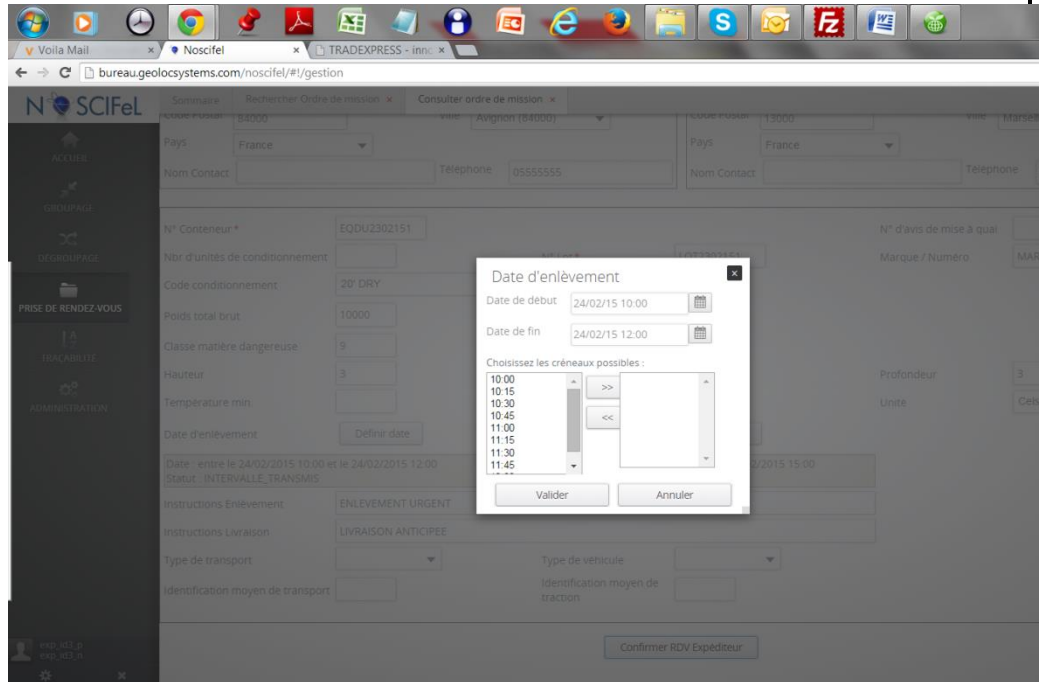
Voila Mail × Noscifel × TRADEXPRESS - inn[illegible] ×

bureau.geolocsystems.com/noscifel/#!/gestion

NOSCIFeL

Sommaire | Rechercher Ordre de mission × | Consulter ordre de mission ×

ACCUEIL

GROUPAGE

DEGROUPAGE

PRISE DE RENDEZ-VOUS

TRACABILITE

ADMINISTRATION

Code Postal 84000 Ville Avignon (84000)
Pays France
Nom Contact Téléphone 05555555

Code Postal 13000 Ville Marse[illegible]
Pays France
Nom Contact Téléphone

N° Conteneur * EQDU2302151
N° d'avis de mise à quai
Nbr d'unités de conditionnement
N° Lot * LOT230215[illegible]
Marque / Numéro MAR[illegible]
Code conditionnement 20' DRY
Poids total brut 10000
Classe matière dangereuse 9
Hauteur 3
Profondeur 3
Température min
Unite Cel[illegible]
Date d'enlèvement Definir date
Date : entre le 24/02/2015 10:00 et le 24/02/2015 12:00
Statut : INTERVALLE_TRANSMIS
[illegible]2/2015 15:00
Instructions Enlèvement ENLEVEMENT URGENT
Instructions Livraison LIVRAISON ANTICIPEE
Type de transport
Type de vehicule
Identification moyen de transport
Identification moyen de traction

Confirmer RDV Expéditeur

exp_kt2_p
exp_kt2_n

Date d'enlèvement
Date de début 24/02/15 10:00
Date de fin 24/02/15 12:00
Choisissez les créneaux possibles :
10:00
10:15
10:30
10:45
11:00
11:15
11:30
11:45
>>
<<
Valider
Annuler